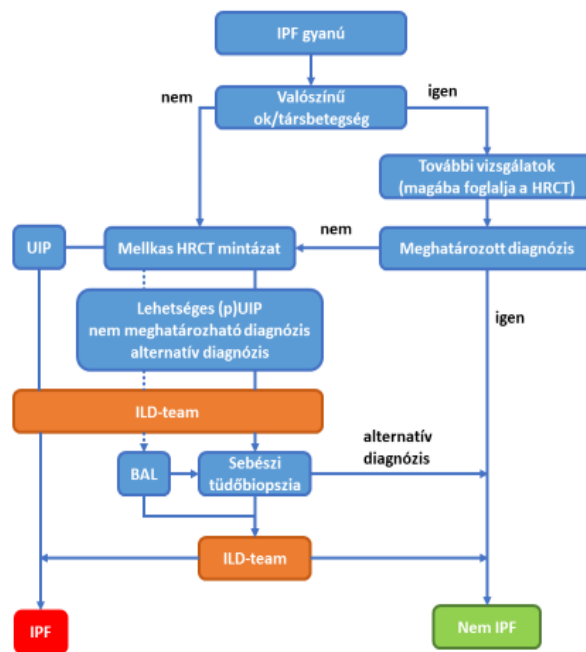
IPF gyanú

nem

Valószínű ok/társbetegség

igen

További vizsgálatok (magába foglalja a HRCT)

UIP

Mellkas HRCT mintázat

nem

Meghatározott diagnózis

Lehetséges (p)UIP nem meghatározható diagnózis alternatív diagnózis

igen

ILD-team

alternatív diagnózis

BAL

Sebészi tüdőbiopszia

ILD-team

IPF

Nem IPF